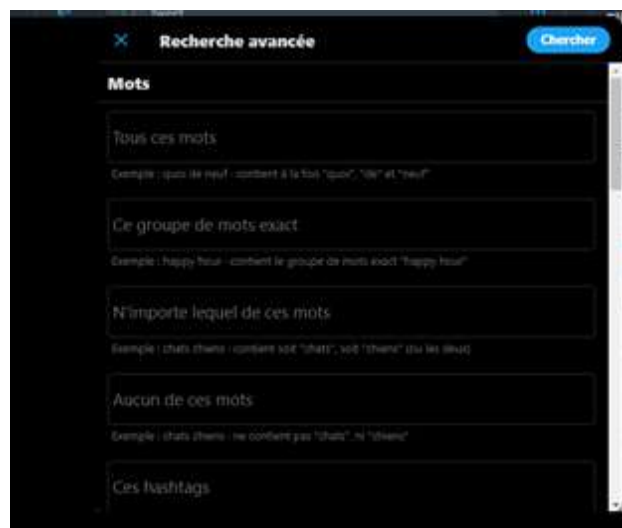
×	Recherche avancée	Chercher

Mots

Tous ces mots

Exemple : quoi de neuf · contient à la fois "quoi", "de" et "neuf"

Ce groupe de mots exact

Exemple : happy hour · contient le groupe de mots exact "happy hour"

N'importe lequel de ces mots

Exemple : chats chiens · contient soit "chats", soit "chiens" (ou les deux)

Aucun de ces mots

Exemple : chats chiens · ne contient pas "chats", ni "chiens"

Ces hashtags